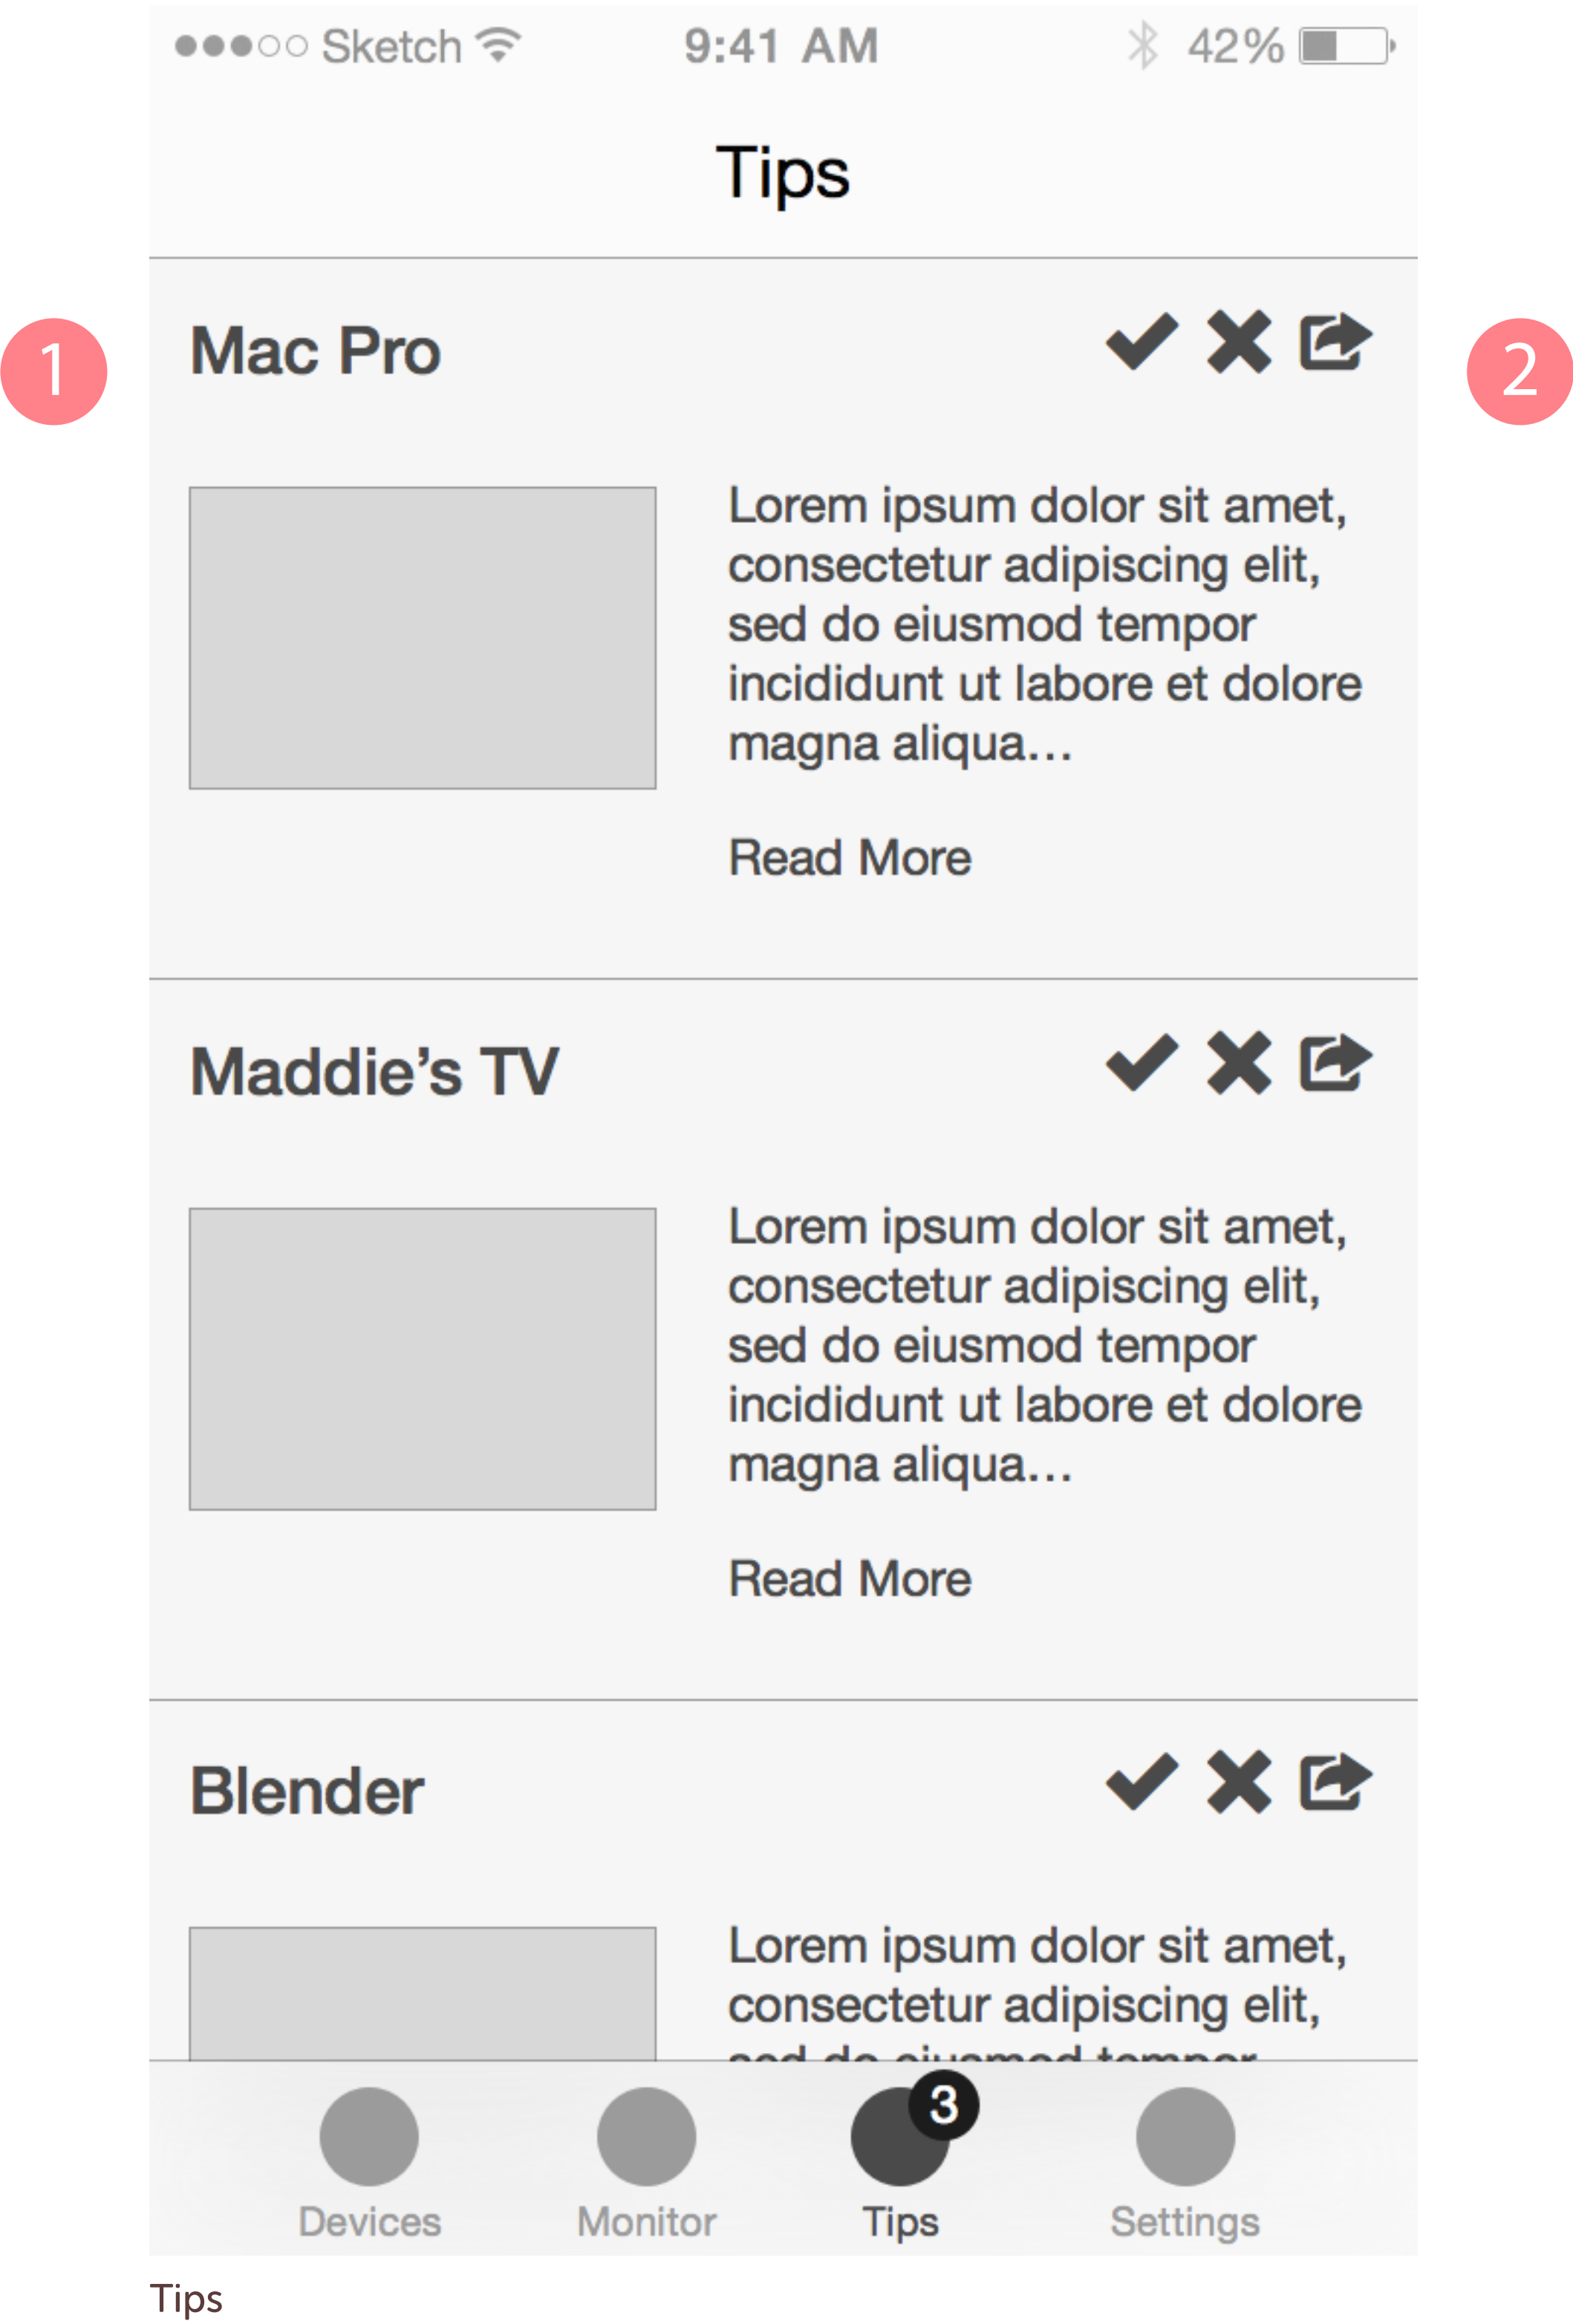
●●●○○ Sketch 9:41 AM 42%

Tips

1

Mac Pro

2

Lorem ipsum dolor sit amet, consectetur adipiscing elit, sed do eiusmod tempor incididunt ut labore et dolore magna aliqua…

Read More

Maddie's TV

Lorem ipsum dolor sit amet, consectetur adipiscing elit, sed do eiusmod tempor incididunt ut labore et dolore magna aliqua…

Read More

Blender

Lorem ipsum dolor sit amet, consectetur adipiscing elit, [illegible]

Devices Monitor 3 Tips Settings

Tips